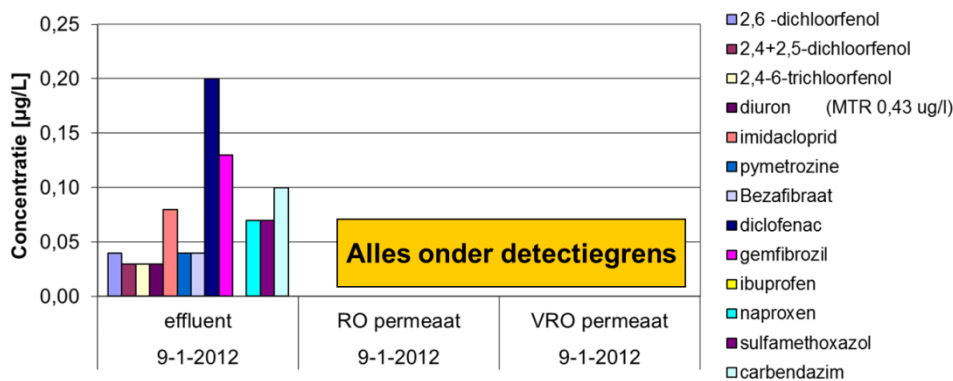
0,25
0,20
0,15
0,10
0,05
0,00
Concentratie [µg/L]

Alles onder detectiegrens

| effluent | RO permeaat | VRO permeaat |
|---|---|---|
| 9-1-2012 | 9-1-2012 | 9-1-2012 |

2,6 -dichloorfenol
2,4+2,5-dichloorfenol
2,4-6-trichloorfenol
diuron (MTR 0,43 ug/l)
imidacloprid
pymetrozine
Bezafibraat
diclofenac
gemfibrozil
ibuprofen
naproxen
sulfamethoxazol
carbendazim